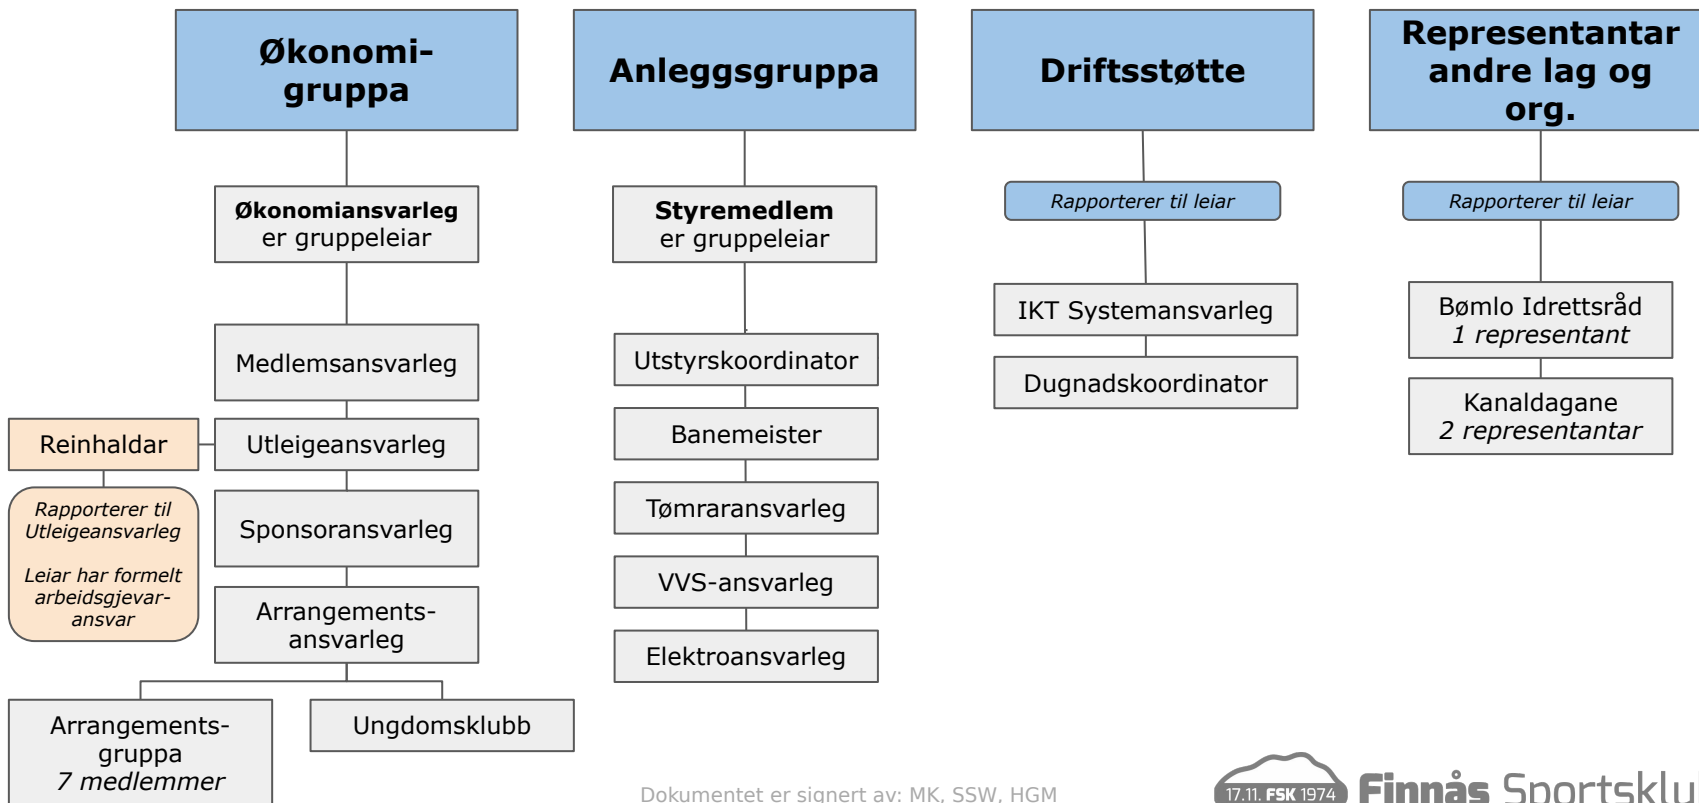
Økonomi-gruppa

Økonomiansvarleg er gruppeleiar

Medlemsansvarleg

Reinhaldar

Utleigeansvarleg

Rapporterer til Utleigeansvarleg

Leiar har formelt arbeidsgjevar-ansvar

Sponsoransvarleg

Arrangements-ansvarleg

Arrangements-gruppa
7 medlemmer

Ungdomsklubb

Anleggsgruppa

Styremedlem er gruppeleiar

Utstyrskoordinator

Banemeister

Tømraransvarleg

VVS-ansvarleg

Elektroansvarleg

Driftsstøtte

Rapporterer til leiar

IKT Systemansvarleg

Dugnadskoordinator

Representantar andre lag og org.

Rapporterer til leiar

Bømlo Idrettsråd
1 representant

Kanaldagane
2 representantar

Dokumentet er signert av: MK, SSW, HGM

17.11. FSK 1974 Finnås Sportsklu